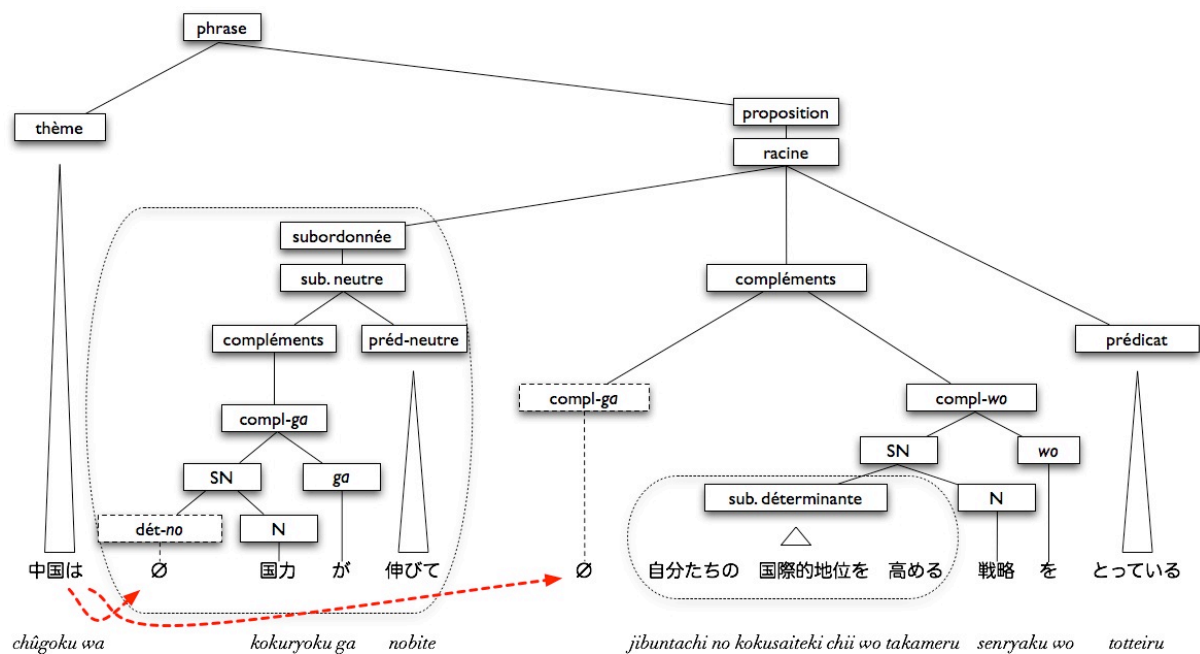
phrase

thème

proposition

racine

subordonnée

sub. neutre

compléments

préd-neutre

compl-*ga*

SN

*ga*

dét-*no*

N

compléments

prédicat

compl-*ga*

compl-*wo*

SN

*wo*

sub. déterminante

N

中国は ∅ 国力 が 伸びて ∅ 自分たちの 国際的地位を 高める 戦略 を とっている

*chûgoku wa* *kokuryoku ga* *nobite* *jibuntachi no kokusaiteki chii wo takameru* *senryaku wo* *totteiru*